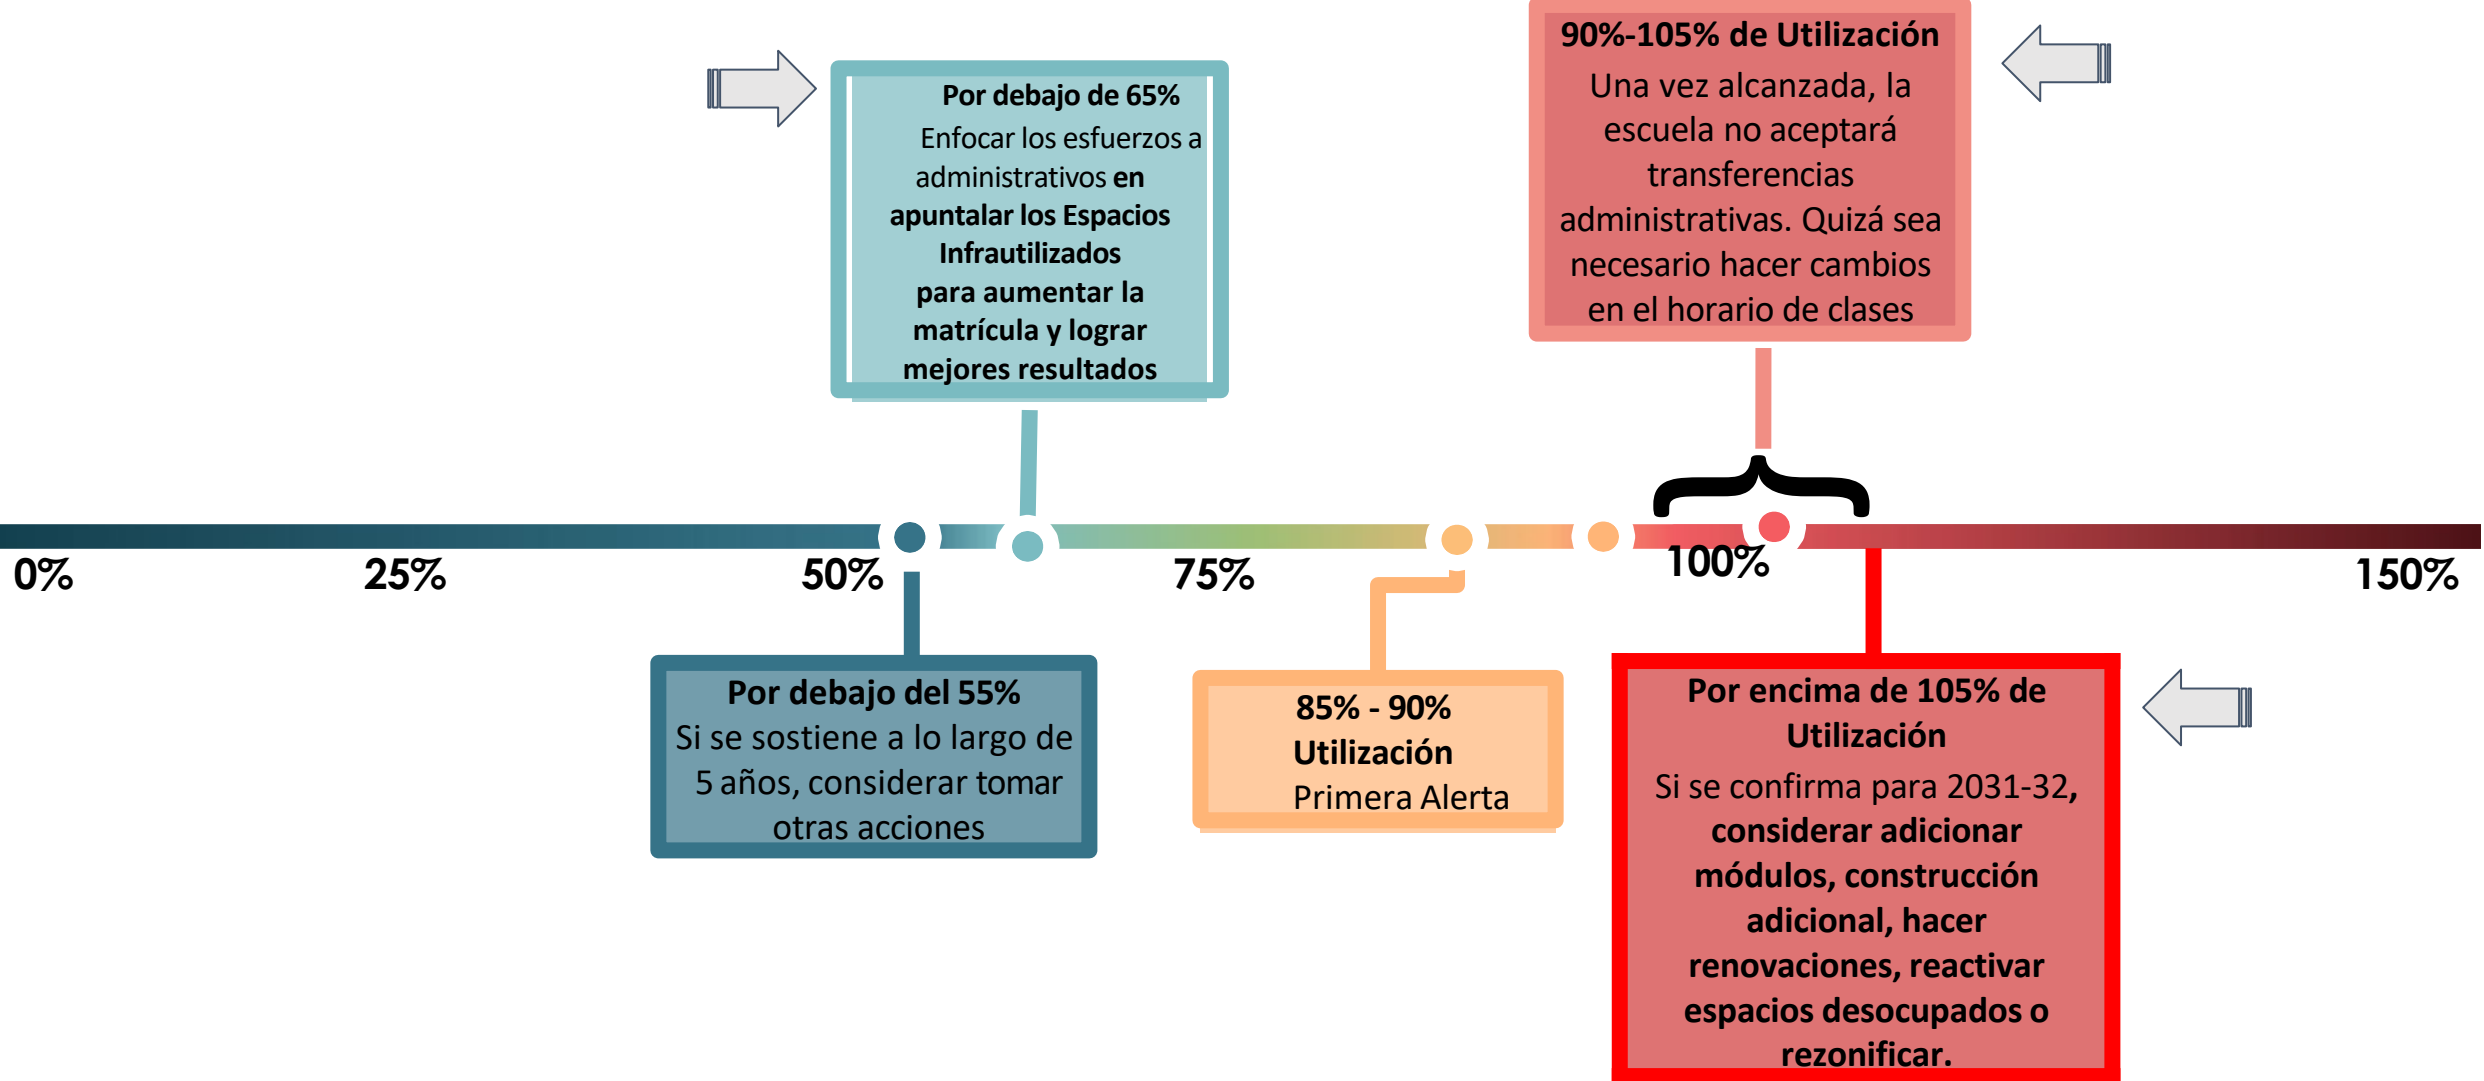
Por debajo de 65%
Enfocar los esfuerzos a administrativos en apuntalar los Espacios Infrautilizados para aumentar la matrícula y lograr mejores resultados

90%-105% de Utilización
Una vez alcanzada, la escuela no aceptará transferencias administrativas. Quizá sea necesario hacer cambios en el horario de clases

0%
25%
50%
75%
100%
150%

Por debajo del 55%
Si se sostiene a lo largo de 5 años, considerar tomar otras acciones

85% - 90% Utilización
Primera Alerta

Por encima de 105% de Utilización
Si se confirma para 2031-32, considerar adicionar módulos, construcción adicional, hacer renovaciones, reactivar espacios desocupados o rezonificar.